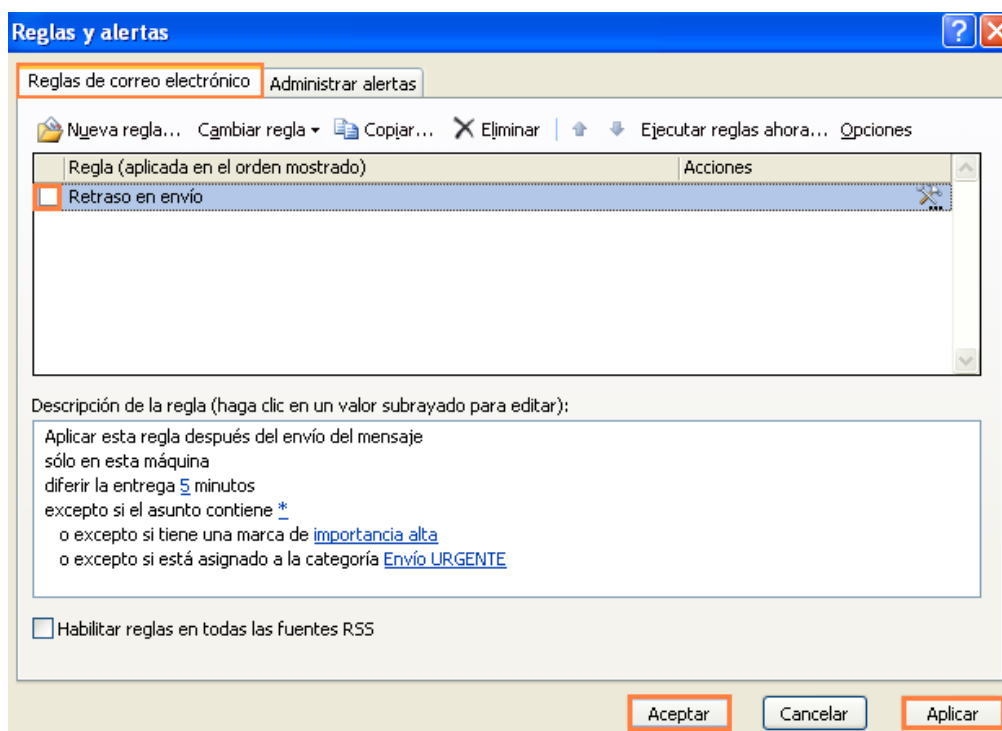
Reglas y alertas

Reglas de correo electrónico | Administrar alertas

Nueva regla... Cambiar regla Copiar... Eliminar Ejecutar reglas ahora... Opciones

| | Regla (aplicada en el orden mostrado) | Acciones |
|---|---|---|
| | Retraso en envío | |

Descripción de la regla (haga clic en un valor subrayado para editar):

Aplicar esta regla después del envío del mensaje
sólo en esta máquina
diferir la entrega 5 minutos
excepto si el asunto contiene *
o excepto si tiene una marca de importancia alta
o excepto si está asignado a la categoría Envío URGENTE

Habilitar reglas en todas las fuentes RSS

Aceptar Cancelar Aplicar